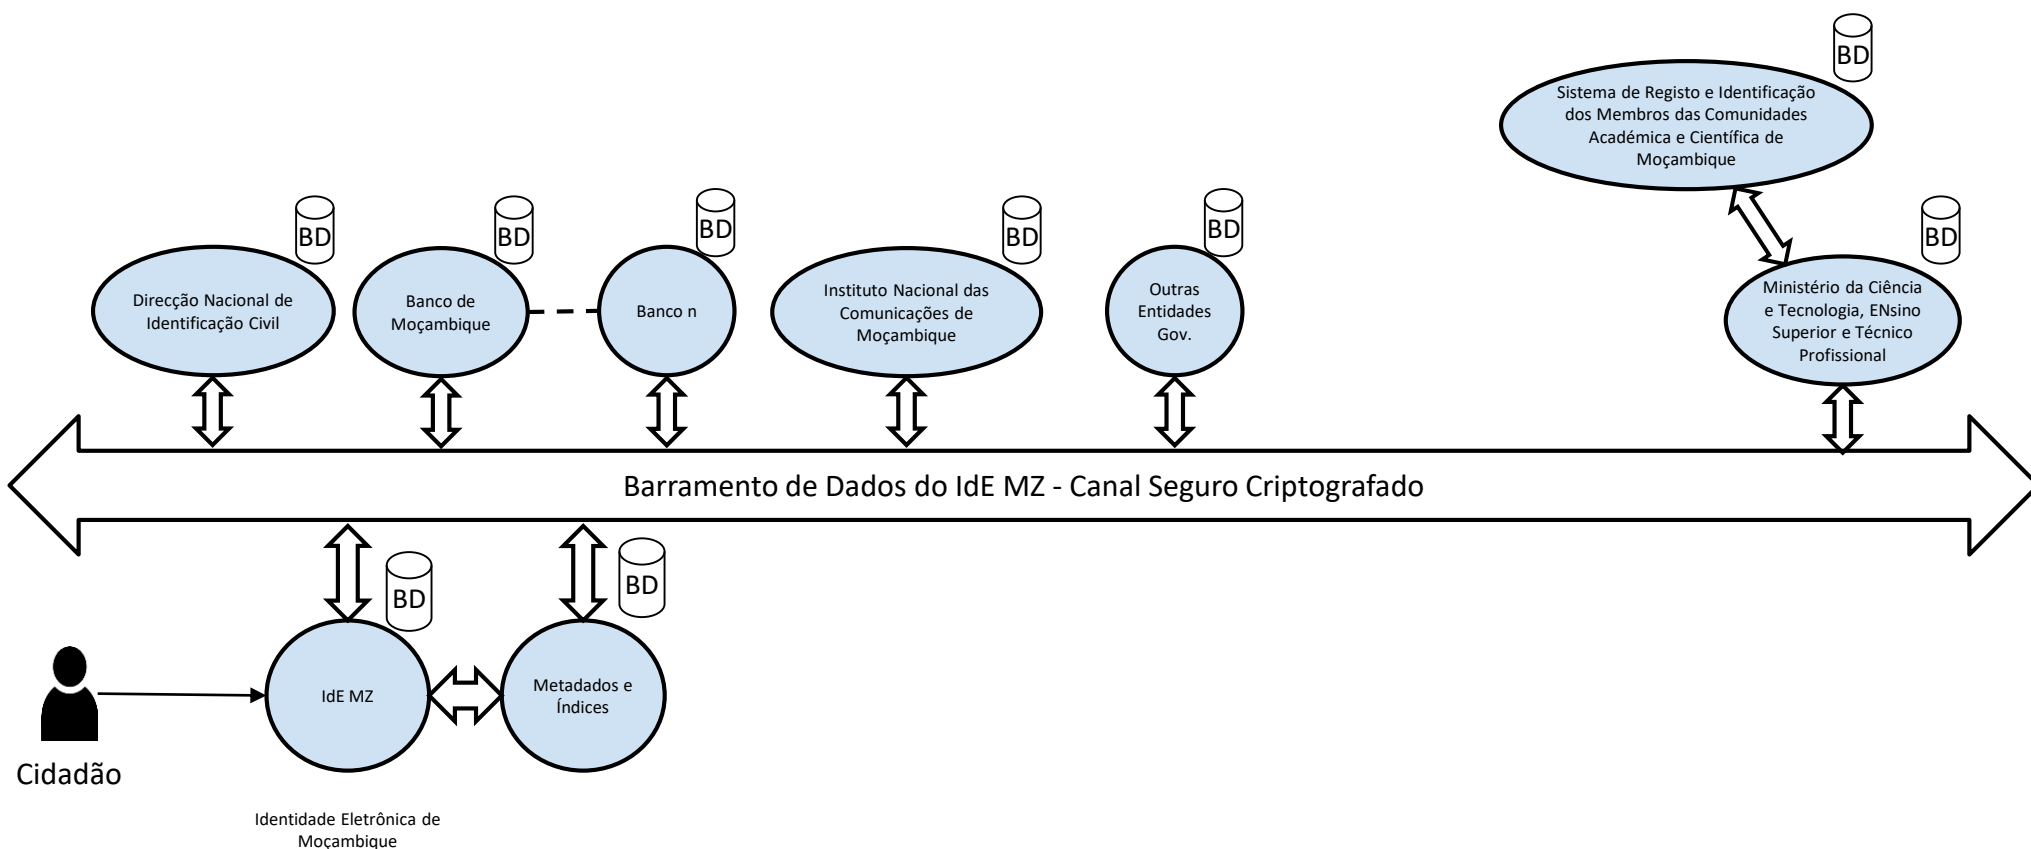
BD

Sistema de Registo e Identificação dos Membros das Comunidades Académica e Científica de Moçambique

BD

Direcção Nacional de Identificação Civil

BD

Banco de Moçambique

BD

Banco n

BD

Instituto Nacional das Comunicações de Moçambique

BD

Outras Entidades Gov.

BD

Ministério da Ciência e Tecnologia, ENsino Superior e Técnico Profissional

Barramento de Dados do IdE MZ - Canal Seguro Criptografado

BD

BD

IdE MZ

Metadados e Índices

Cidadão

Identidade Eletrônica de Moçambique